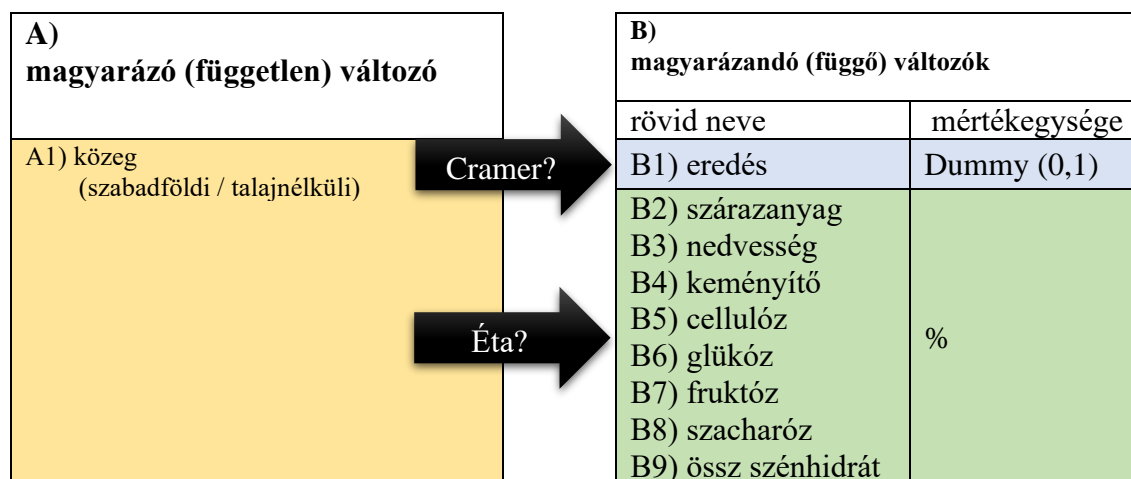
| A) magyarázó (független) változó |
|---|
| A1) közeg (szabadföldi / talajnélküli) |

Cramer?

Éta?

| B) magyarázandó (függő) változók | |
|---|---|
| rövid neve | mértékegysége |
| B1) eredés | Dummy (0,1) |
| B2) szárazanyag<br>B3) nedvesség<br>B4) keményítő<br>B5) cellulóz<br>B6) glükóz<br>B7) fruktóz<br>B8) szacharóz<br>B9) össz szénhidrát | % |